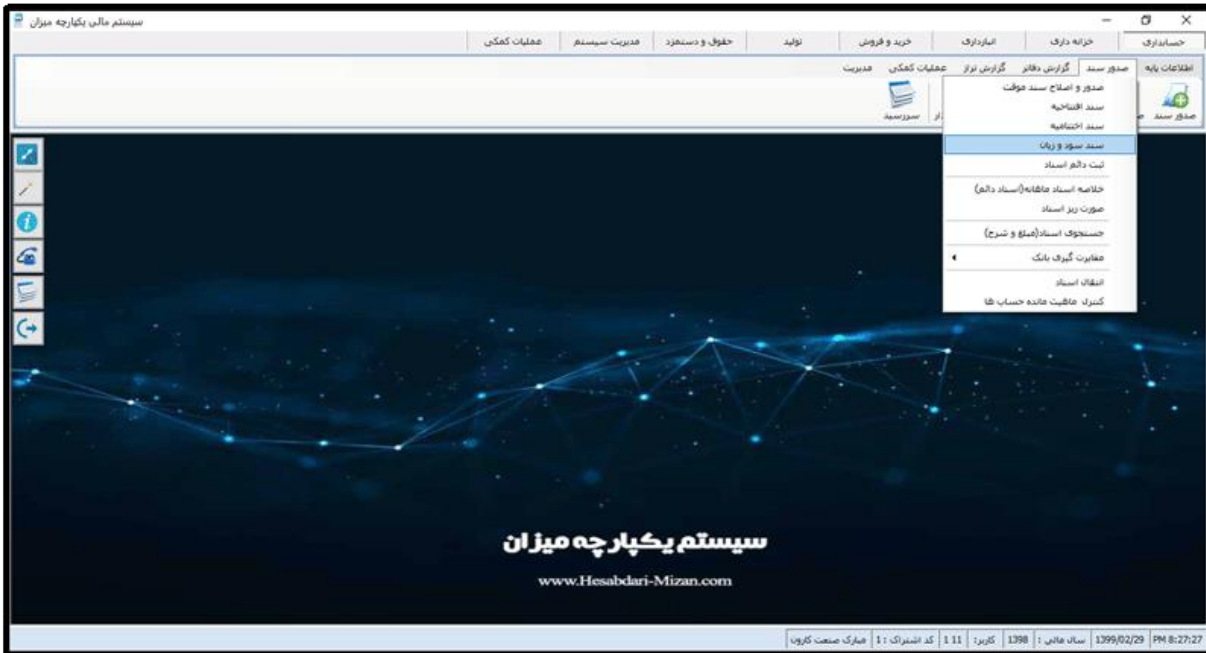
سیستم مالی یکپارچه میزان

حسابداری | خزانه داری | انبارداری | خرید و فروش | تولید | حقوق و دستمزد | مدیریت سیستم | عملیات کمکی

اطلاعات پایه | صدور سند | گزارش دفاتر | گزارش تراز | عملیات کمکی | مدیریت

صدور سند

سررسید

صدور و اصلاح سند موقت
سند افتتاحیه
سند اختتامیه
سند سود و زیان
ثبت دائم اسناد
خلاصه اسناد ماهانه(اسناد دائم)
صورت ریز اسناد
جستجوی اسناد(مبلغ و شرح)
مغایرت گیری بانک
انتقال اسناد
کنترل ماهیت مانده حساب ها

سیستم یکپارچه میزان
www.Hesabdari-Mizan.com

PM 8:27:27 | 1399/02/29 | سال مالی : 1398 | کاربر: 1 11 | کد اشتراک : 1 | مبارک صنعت کاروَن